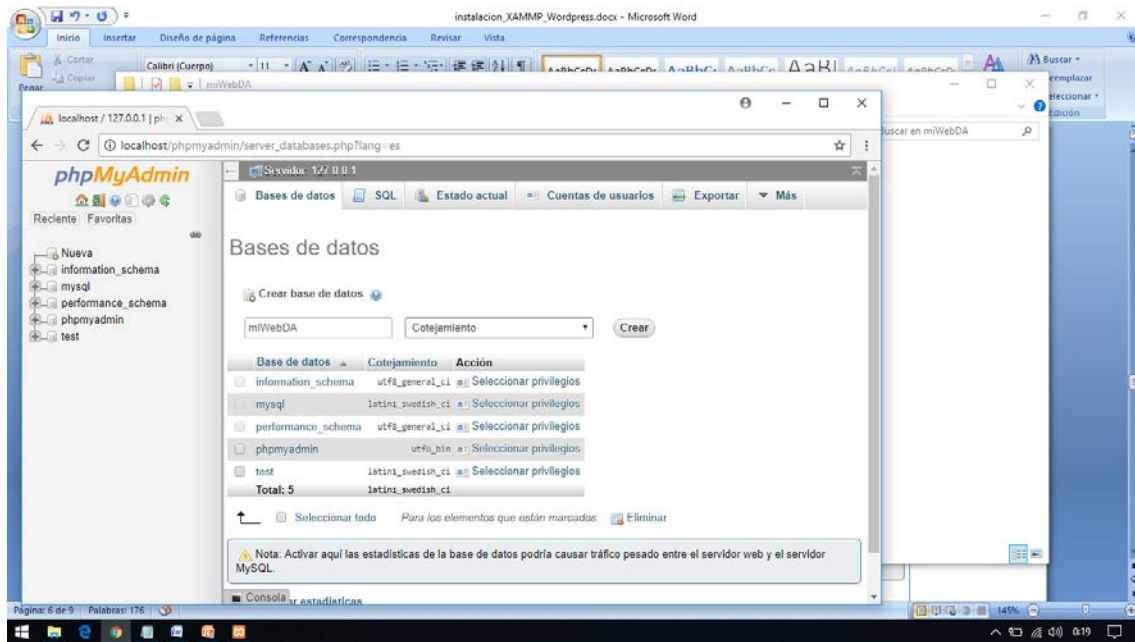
instalacion_XAMMP_Wordpress.docx - Microsoft Word

Inicio Insertar Diseño de página Referencias Correspondencia Revisar Vista

Cortar Copiar Pegar Calibri (Cuerpo) 11 Buscar Reemplazar Seleccionar Edición

miWebDA

Buscar en miWebDA

localhost / 127.0.0.1 | ph ×

localhost/phpmyadmin/server_databases.php?lang=es

phpMyAdmin

Reciente Favoritas

Nueva
information_schema
mysql
performance_schema
phpmyadmin
test

Servidor: 127.0.0.1

Bases de datos SQL Estado actual Cuentas de usuarios Exportar Más

Bases de datos

Crear base de datos

miWebDA Cotejamiento Crear

| Base de datos | Cotejamiento | Acción |
|---|---|---|
| information_schema | utf8_general_ci | Seleccionar privilegios |
| mysql | latin1_swedish_ci | Seleccionar privilegios |
| performance_schema | utf8_general_ci | Seleccionar privilegios |
| phpmyadmin | utf8_bin | Seleccionar privilegios |
| test | latin1_swedish_ci | Seleccionar privilegios |
| Total: 5 | latin1_swedish_ci | |

Seleccionar todo Para los elementos que están marcados: Eliminar

Nota: Activar aquí las estadísticas de la base de datos podría causar tráfico pesado entre el servidor web y el servidor MySQL.

Consola ar estadísticas

Página: 6 de 9 Palabras: 176 145% 0:19